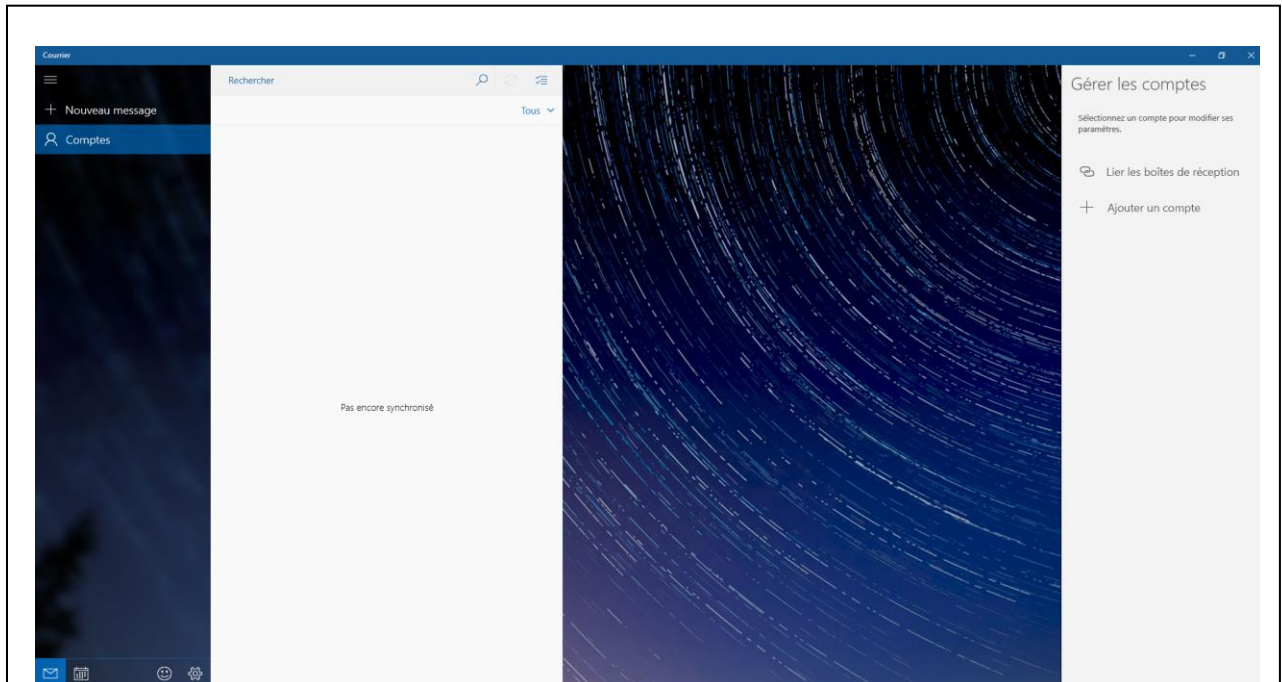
Courrier

+ Nouveau message

Comptes

Rechercher

Tous

Pas encore synchronisé

Gérer les comptes

Sélectionnez un compte pour modifier ses paramètres.

Lier les boîtes de réception

+ Ajouter un compte